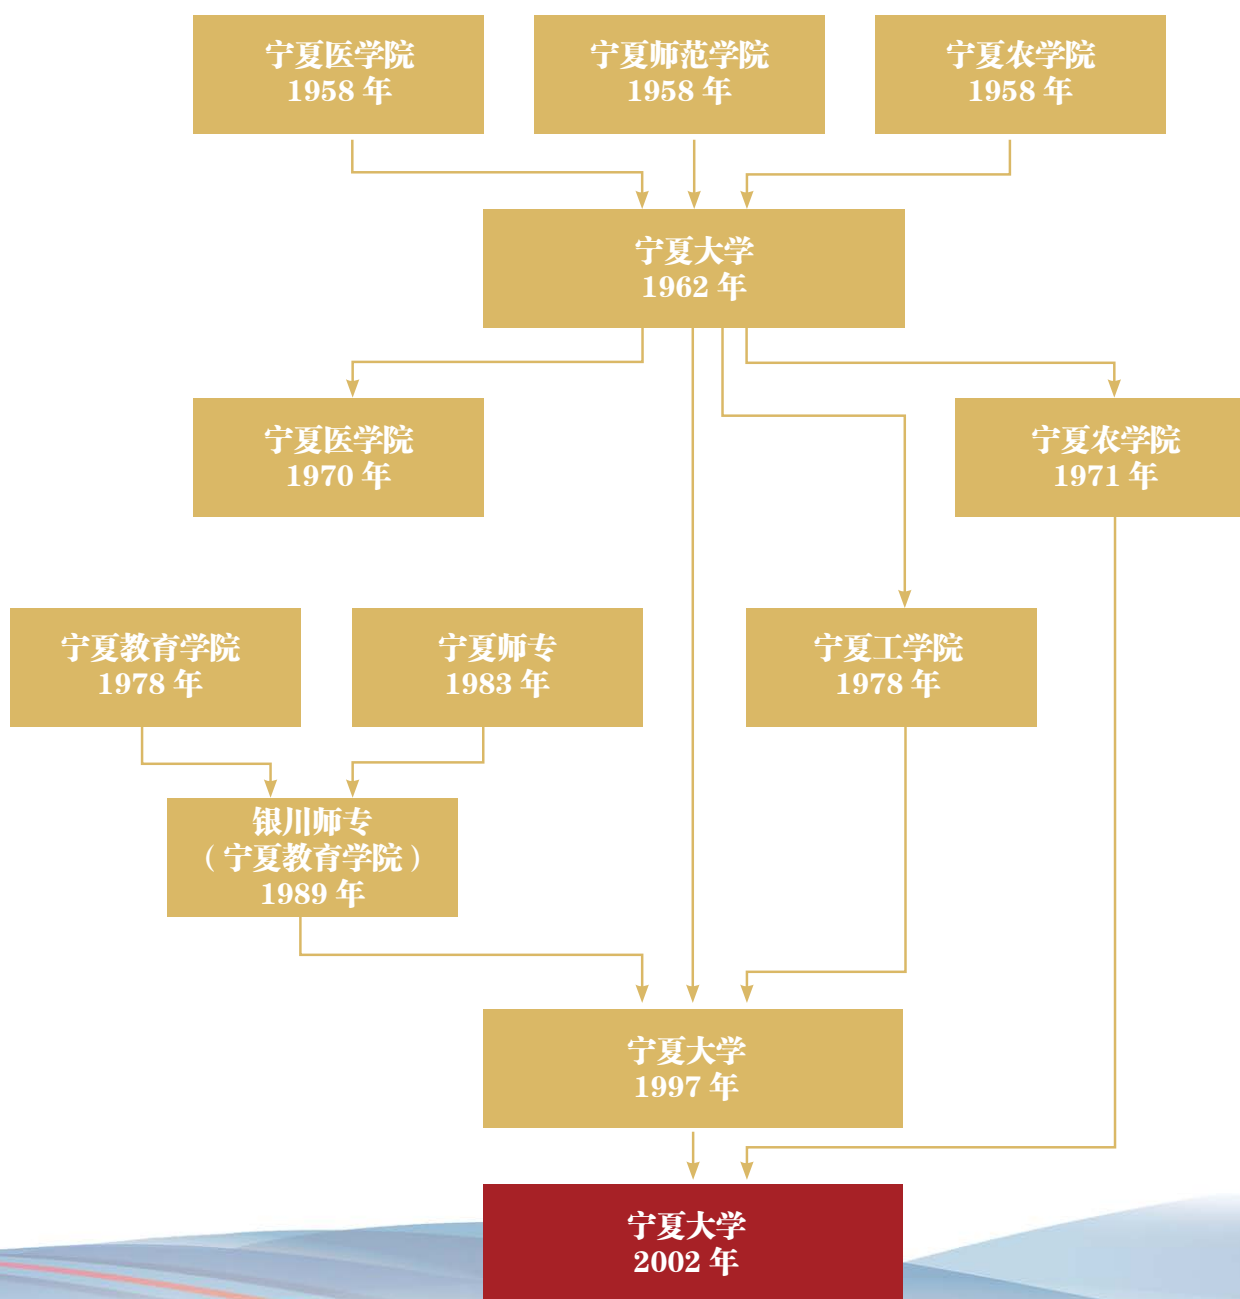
宁夏医学院
1958 年

宁夏师范学院
1958 年

宁夏农学院
1958 年

宁夏大学
1962 年

宁夏医学院
1970 年

宁夏农学院
1971 年

宁夏教育学院
1978 年

宁夏师专
1983 年

宁夏工学院
1978 年

银川师专
（宁夏教育学院）
1989 年

宁夏大学
1997 年

宁夏大学
2002 年